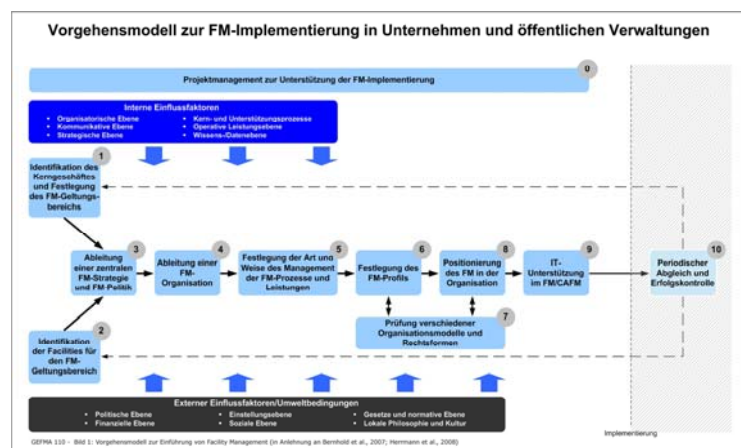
Vorgehensmodell zur FM-Implementierung in Unternehmen und öffentlichen Verwaltungen

Projektmanagement zur Unterstützung der FM-Implementierung 0

Interne Einflussfaktoren
• Organisatorische Ebene
• Kommunikative Ebene
• Strategische Ebene
• Kern- und Unterstützungsprozesse
• Operative Leistungsebene
• Wissens-/Datenebene

1 Identifikation des Kerngeschäftes und Festlegung des FM-Geltungsbereichs

3 Ableitung einer zentralen FM-Strategie und FM-Politik

4 Ableitung einer FM-Organisation

5 Festlegung der Art und Weise des Management der FM-Prozesse und Leistungen

6 Festlegung des FM-Profils

8 Positionierung des FM in der Organisation

9 IT-Unterstützung im FM/CAFM

10 Periodischer Abgleich und Erfolgskontrolle

7 Prüfung verschiedener Organisationsmodelle und Rechtsformen

2 Identifikation der Facilities für den FM-Geltungsbereich

Externer Einflussfaktoren/Umweltbedingungen
• Politische Ebene
• Finanzielle Ebene
• Einstellungsebene
• Soziale Ebene
• Gesetze und normative Ebene
• Lokale Philosophie und Kultur

GEFMA 110 - Bild 1: Vorgehensmodell zur Einführung von Facility Management (in Anlehnung an Bernhold et al., 2007; Herrmann et al., 2008)

Implementierung